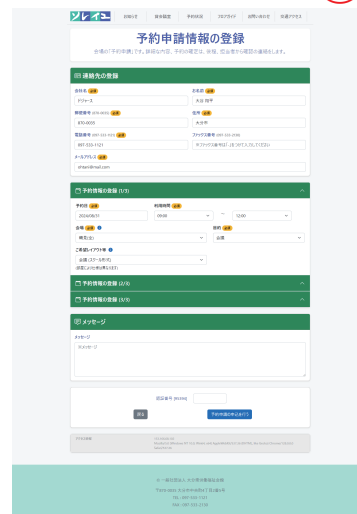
お知らせ | 設備概要 | 予約状況 | フロアガイド | お問い合わせ | 交通アクセス

予約申請情報の登録

会場の「予約申請」です。詳細な内容、予約の確定は、後程、担当者から電話にてご連絡いたします。

連絡先の登録

会社名 必須
ドリーネス

お名前 必須
大谷 翔平

郵便番号 必須
870-0035

住所 必須
大分市

電話番号 必須
097-533-1121

ファックス番号
※ファックス番号は、ハイフンなしで入力してください

メールアドレス 必須
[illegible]

予約情報の登録 (1/3)

予約日 必須
2024/08/31

利用時間 必須
09:00 ~ 12:00

会場 必須
●●(会場)

部屋 必須
会議

ご希望レイアウト 必須
会議 (スクール形式)
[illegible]

予約情報の登録 (2/3)

予約情報の登録 (3/3)

メッセージ

メッセージ
年齢メッセージ

認証番号 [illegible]

戻る

予約申請内容を確認する

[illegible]

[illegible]

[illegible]